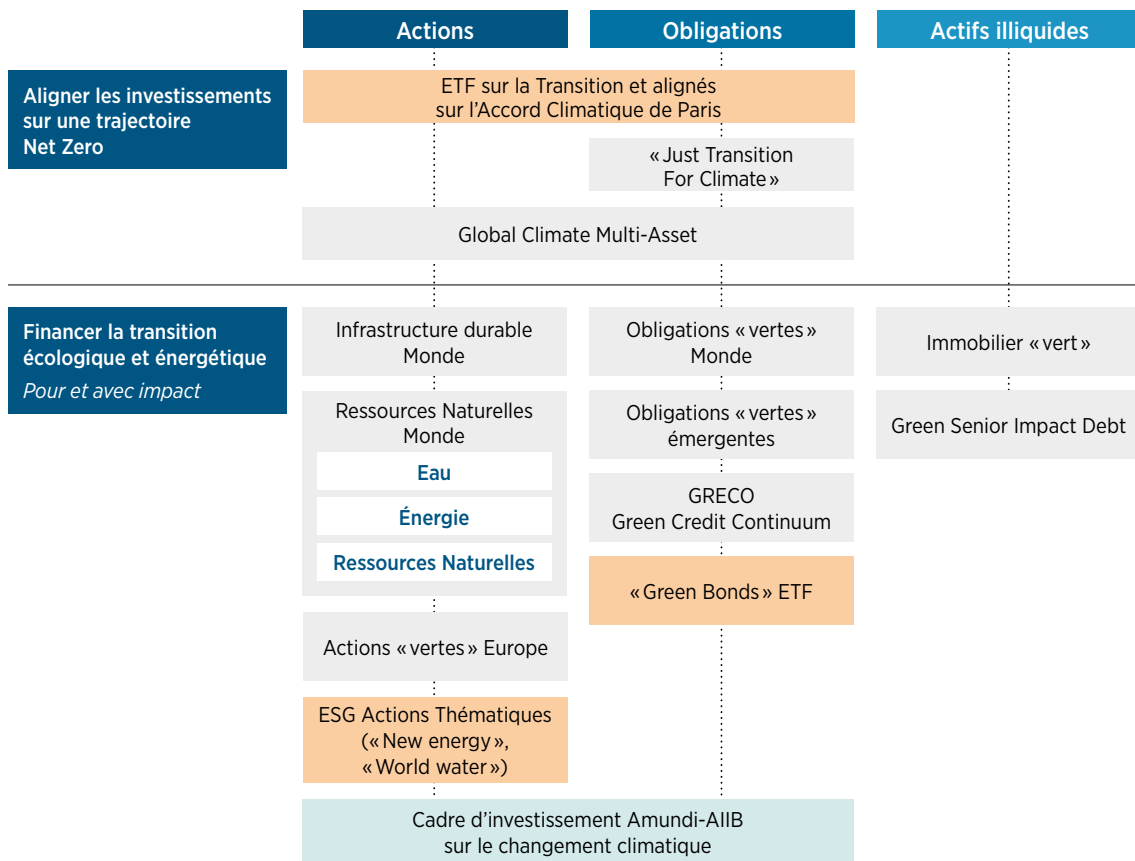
Actions

Obligations

Actifs illiquides

Aligner les investissements sur une trajectoire Net Zero

ETF sur la Transition et alignés sur l'Accord Climatique de Paris

« Just Transition For Climate »

Global Climate Multi-Asset

Financer la transition écologique et énergétique
*Pour et avec impact*

Infrastructure durable Monde

Ressources Naturelles Monde

Eau

Énergie

Ressources Naturelles

Actions « vertes » Europe

ESG Actions Thématiques (« New energy », « World water »)

Obligations « vertes » Monde

Obligations « vertes » émergentes

GRECO
Green Credit Continuum

« Green Bonds » ETF

Immobilier « vert »

Green Senior Impact Debt

Cadre d'investissement Amundi-AIIB sur le changement climatique